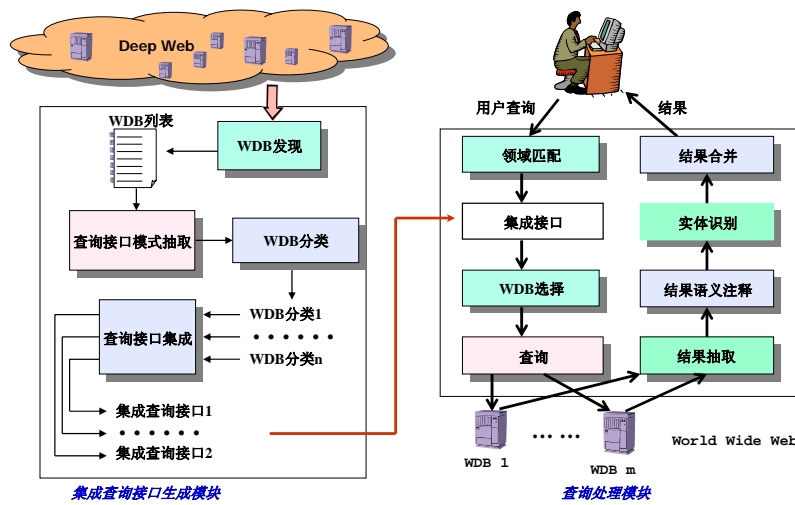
Deep Web

WDB列表

WDB发现

查询接口模式抽取

WDB分类

查询接口集成

WDB分类1

• • • • • •

WDB分类n

集成查询接口1

• • • • • •

集成查询接口2

集成查询接口生成模块

用户查询

结果

领域匹配

结果合并

集成接口

实体识别

WDB选择

结果语义注释

查询

结果抽取

WDB 1

WDB m

World Wide Web

查询处理模块